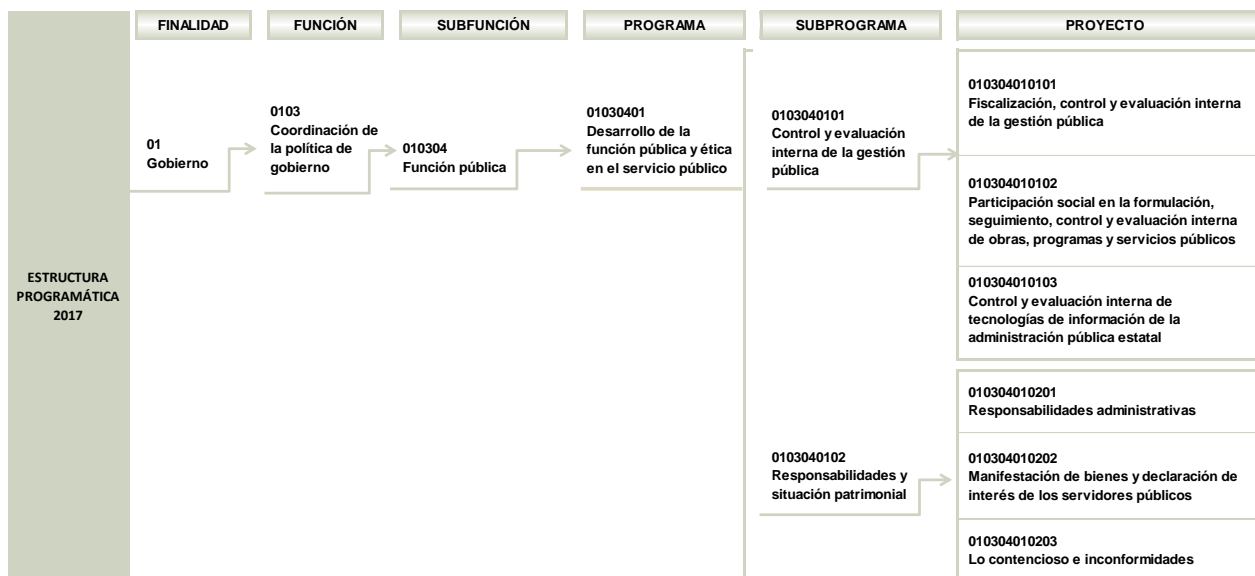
FINALIDAD

FUNCIÓN

SUBFUNCIÓN

PROGRAMA

SUBPROGRAMA

PROYECTO

ESTRUCTURA PROGRAMÁTICA 2017

01
Gobierno

0103
Coordinación de la política de gobierno

010304
Función pública

01030401
Desarrollo de la función pública y ética en el servicio público

0103040101
Control y evaluación interna de la gestión pública

010304010101
Fiscalización, control y evaluación interna de la gestión pública

010304010102
Participación social en la formulación, seguimiento, control y evaluación interna de obras, programas y servicios públicos

010304010103
Control y evaluación interna de tecnologías de información de la administración pública estatal

0103040102
Responsabilidades y situación patrimonial

010304010201
Responsabilidades administrativas

010304010202
Manifestación de bienes y declaración de interés de los servidores públicos

010304010203
Lo contencioso e inconformidades